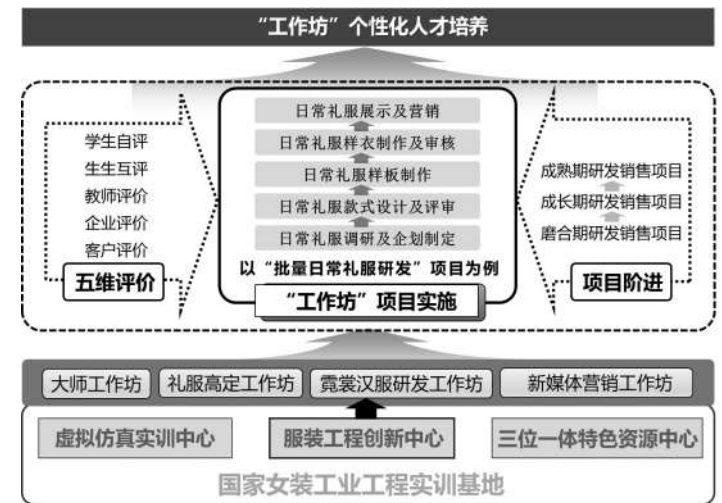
“工作坊”个性化人才培养

学生自评
生生互评
教师评价
企业评价
客户评价
五维评价

日常礼服展示及营销
日常礼服样衣制作及审核
日常礼服样板制作
日常礼服款式设计及评审
日常礼服调研及企划制定
以“批量日常礼服研发”项目为例
“工作坊”项目实施

成熟期研发销售项目
成长期研发销售项目
磨合期研发销售项目
项目阶进

大师工作坊
礼服高定工作坊
霓裳汉服研发工作坊
新媒体营销工作坊

虚拟仿真实训中心
服装工程创新中心
三位一体特色资源中心

国家女装工业工程实训基地